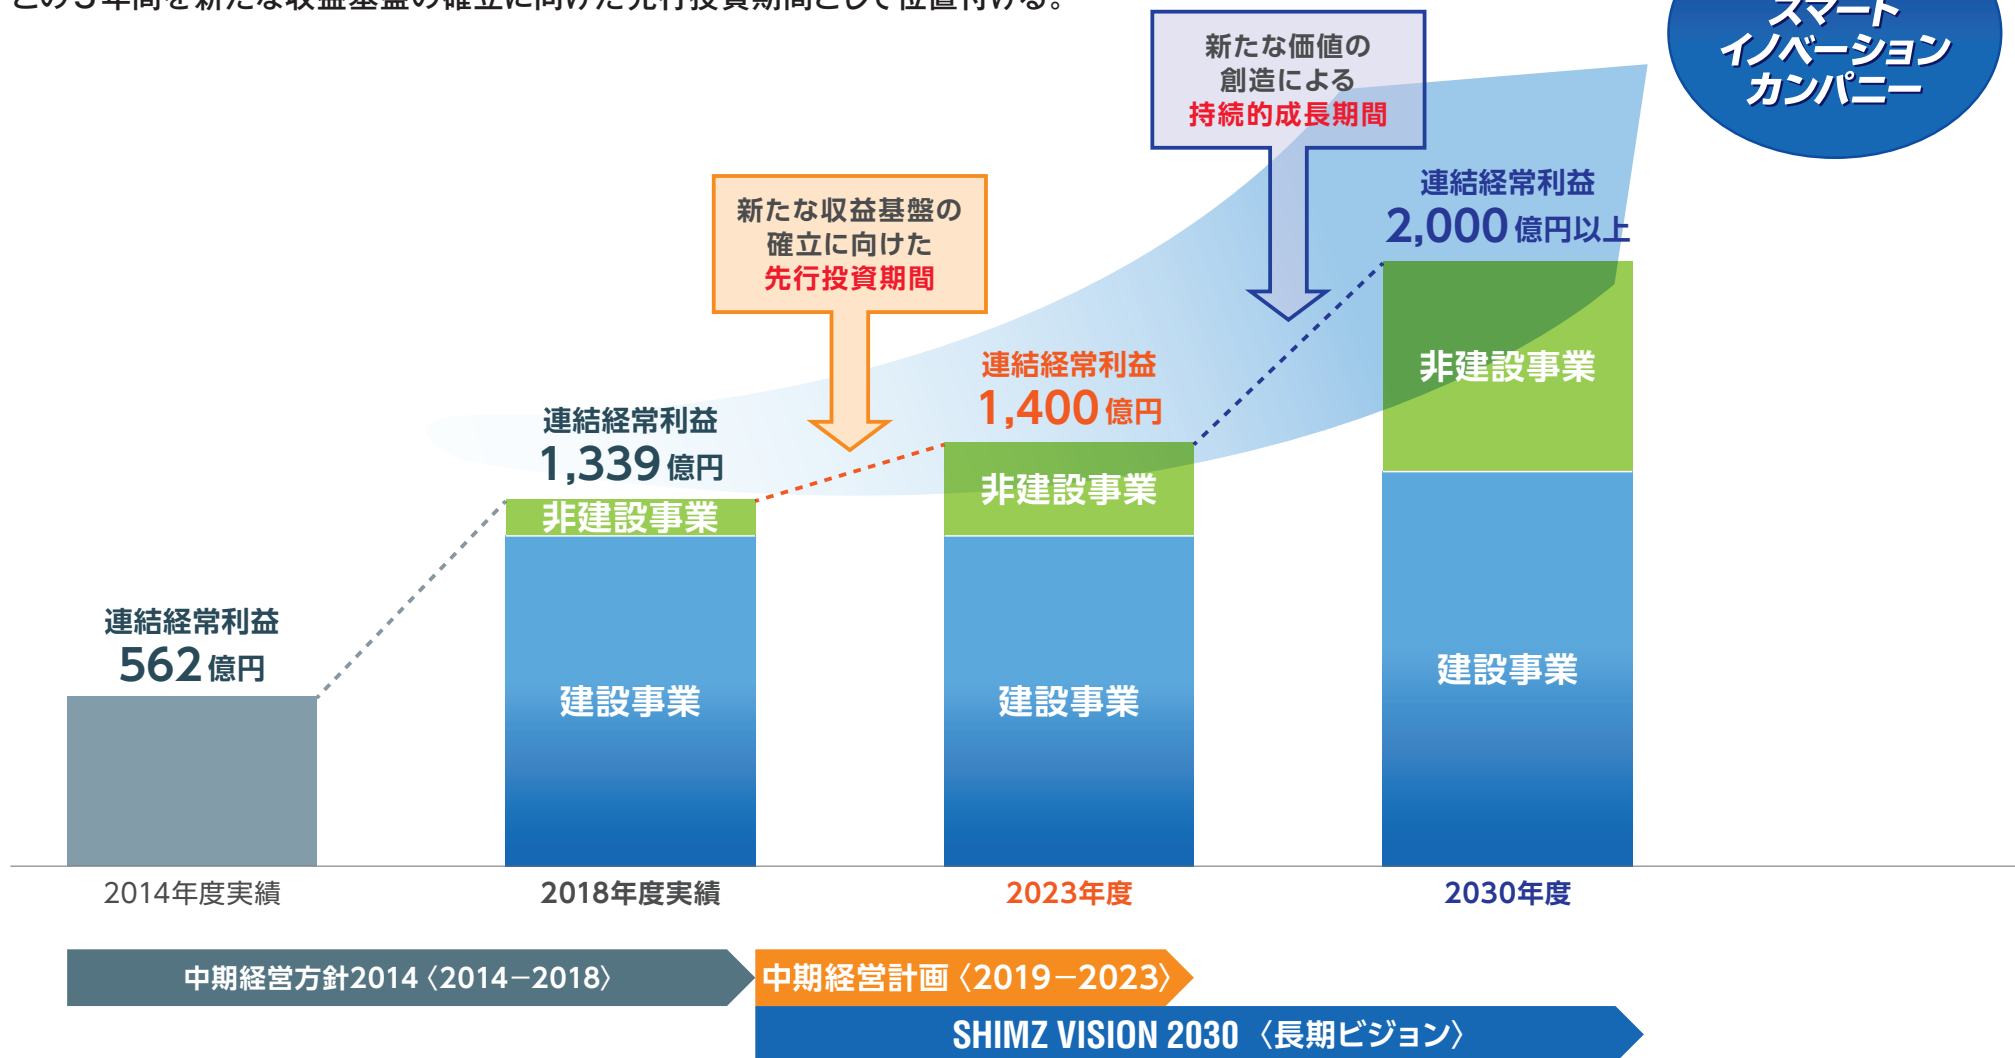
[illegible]

スマート
イノベーション
カンパニー

新たな価値の
創造による
持続的成長期間

新たな収益基盤の
確立に向けた
先行投資期間

連結経常利益
2,000億円以上

連結経常利益
1,400億円

連結経常利益
1,339億円

連結経常利益
562億円

非建設事業

非建設事業

非建設事業

建設事業

建設事業

建設事業

2014年度実績

2018年度実績

2023年度

2030年度

中期経営方針2014〈2014−2018〉

中期経営計画〈2019−2023〉

SHIMZ VISION 2030〈長期ビジョン〉